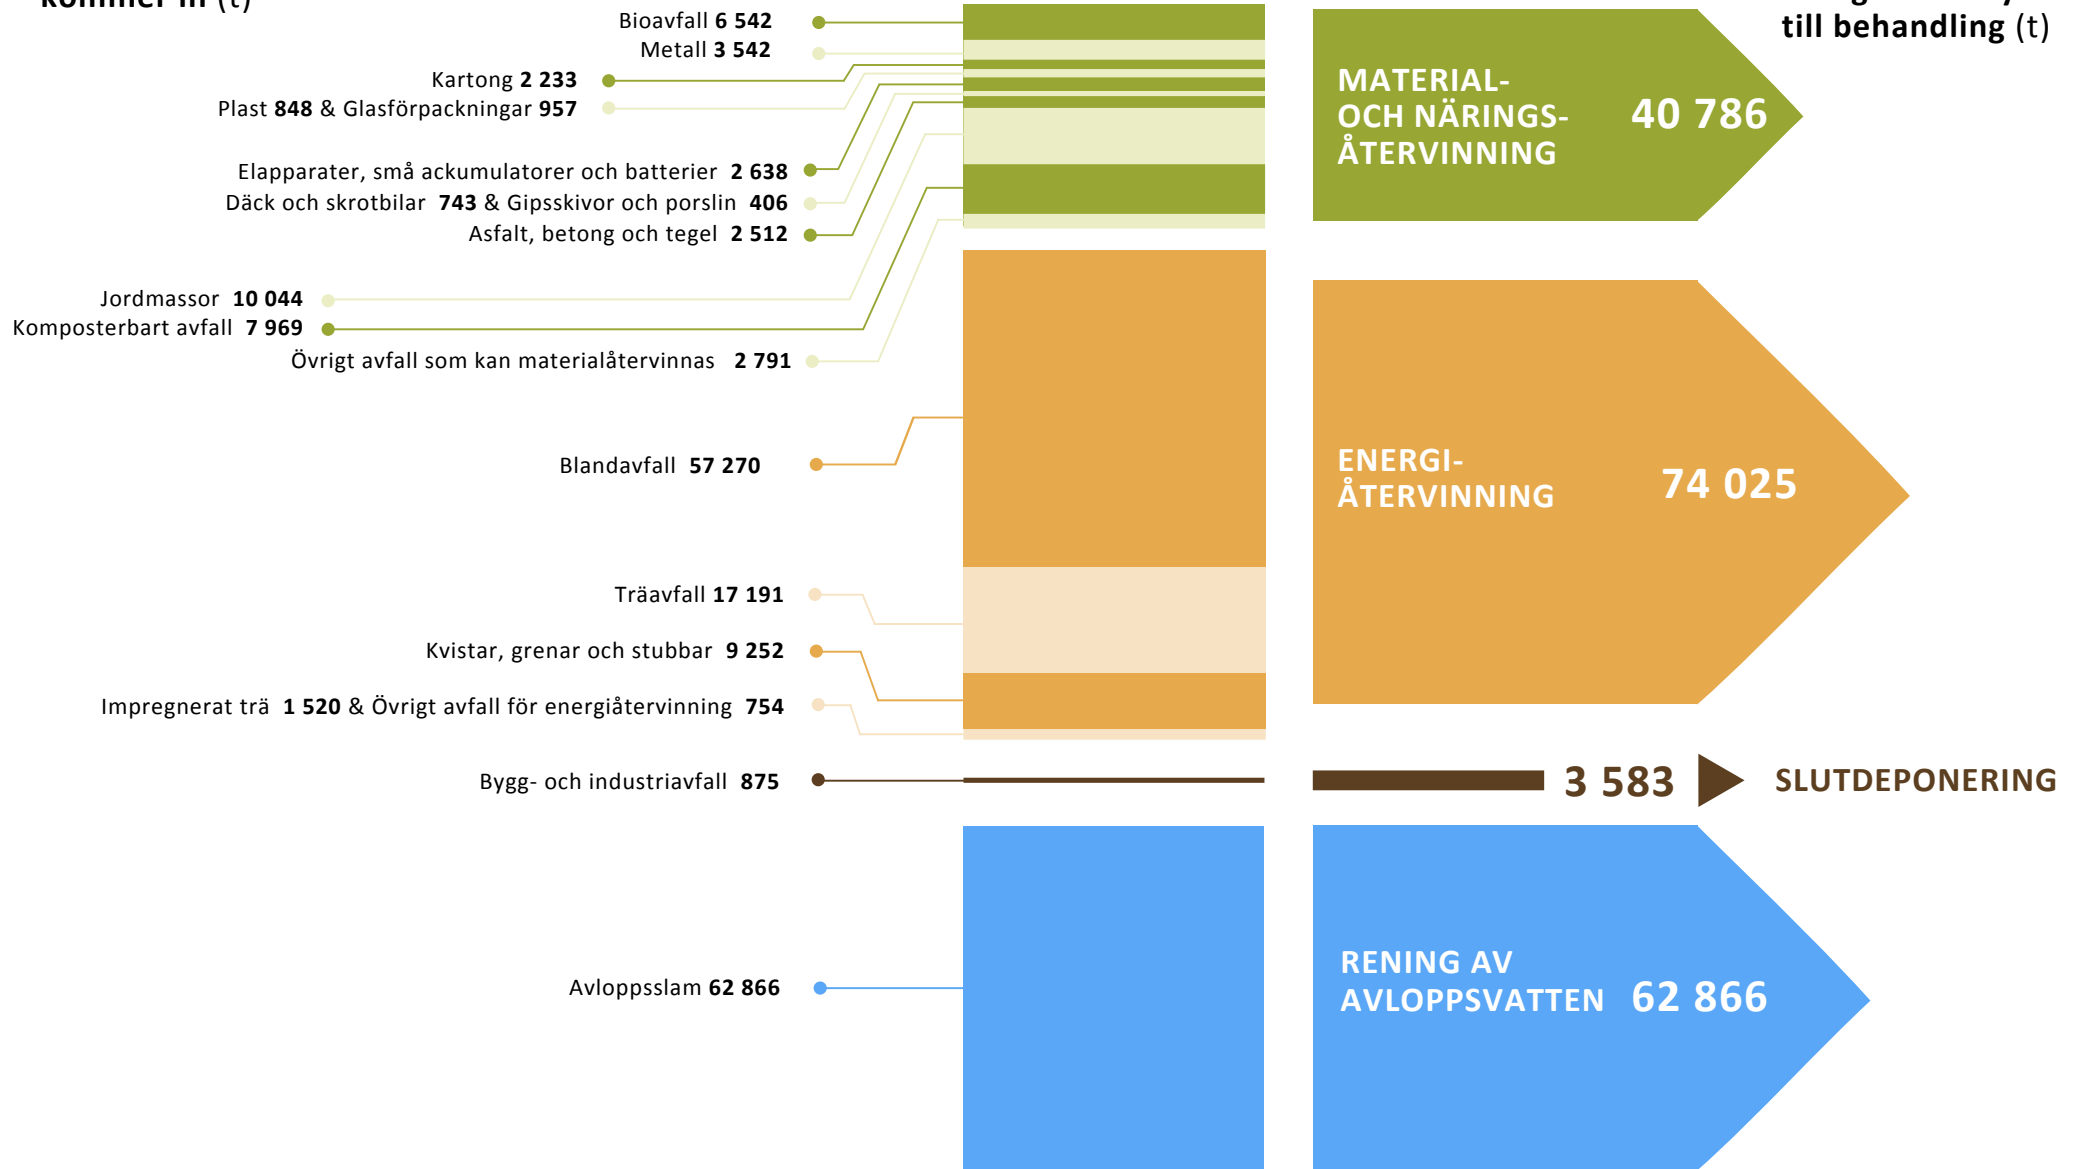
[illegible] (t)

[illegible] till behandling (t)

Bioavfall 6 542
Metall 3 542
Kartong 2 233
Plast 848 & Glasförpackningar 957
Elapparater, små ackumulatorer och batterier 2 638
Däck och skrotbilar 743 & Gipsskivor och porslin 406
Asfalt, betong och tegel 2 512
Jordmassor 10 044
Komposterbart avfall 7 969
Övrigt avfall som kan materialåtervinnas 2 791
Blandavfall 57 270
Träavfall 17 191
Kvistar, grenar och stubbar 9 252
Impregnerat trä 1 520 & Övrigt avfall för energiåtervinning 754
Bygg- och industriavfall 875
Avloppsslam 62 866

MATERIAL- OCH NÄRINGS- ÅTERVINNING 40 786

ENERGI- ÅTERVINNING 74 025

3 583 SLUTDEPONERING

RENING AV AVLOPPSVATTEN 62 866